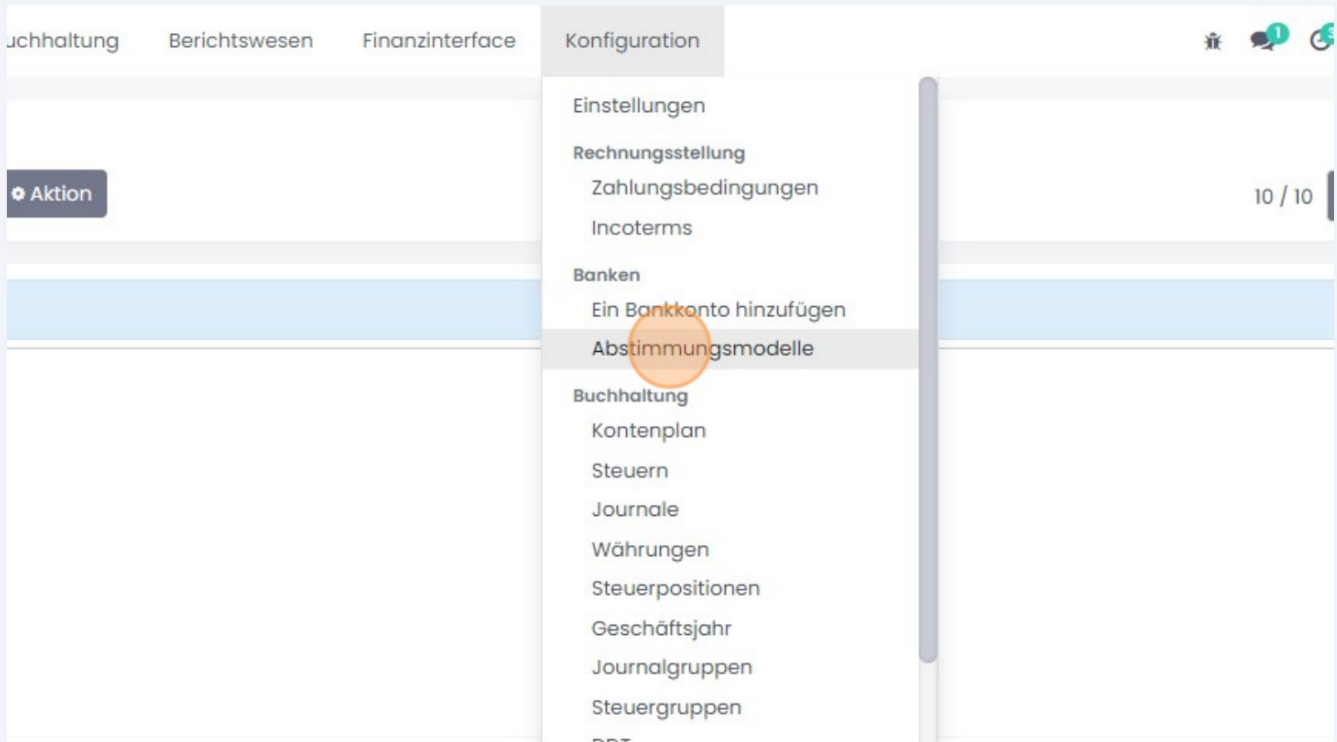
uchhaltung Berichtswesen Finanzinterface Konfiguration

1

Einstellungen

Rechnungsstellung

Zahlungsbedingungen

Incoterms

Banken

Ein Bankkonto hinzufügen

Abstimmungsmodelle

Buchhaltung

Kontenplan

Steuern

Journale

Währungen

Steuerpositionen

Geschäftsjahr

Journalgruppen

Steuergruppen

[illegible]

Aktion

10 / 10